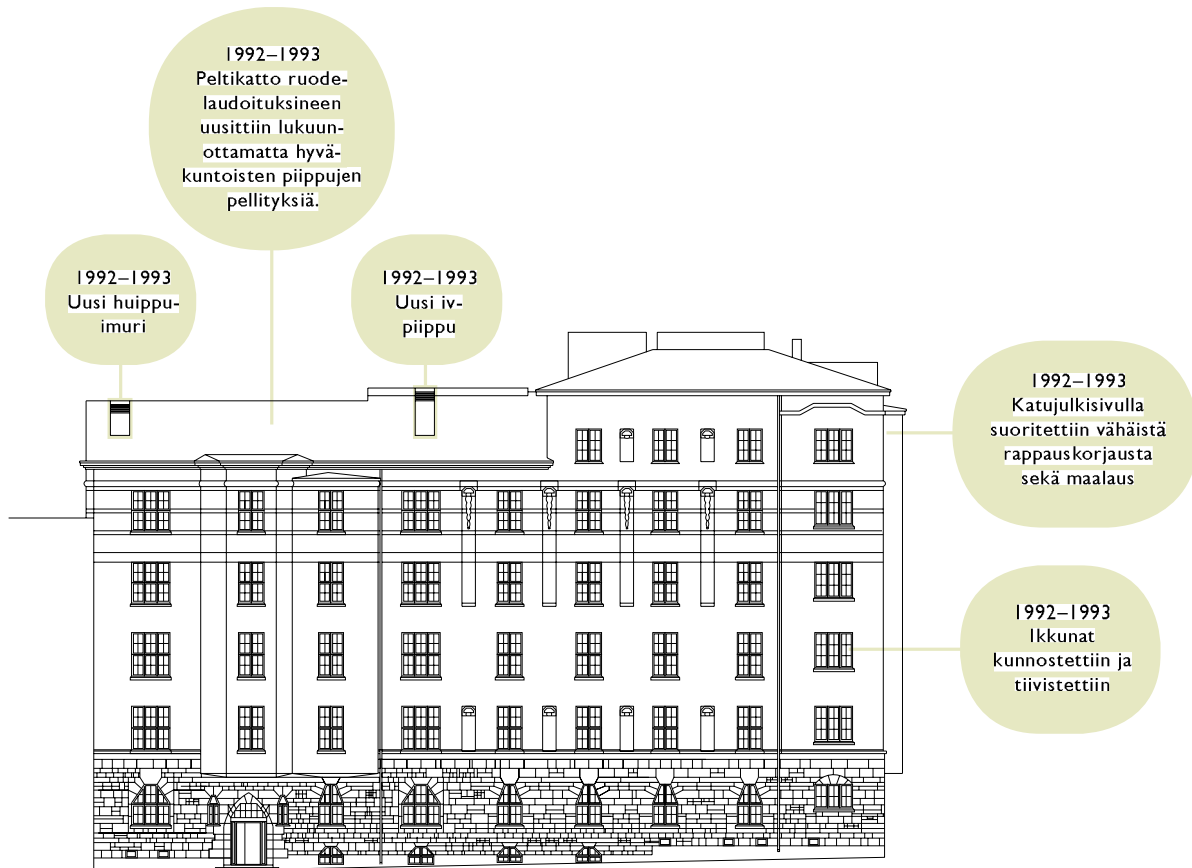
1992–1993
Peltikatto ruodelaudoituksineen uusittiin lukuunottamatta hyväkuntoisten piippujen pellityksiä.

1992–1993
Uusi huippuimuri

1992–1993
Uusi ivpiippu

1992–1993
Katujulkisivulla suoritettiin vähäistä rappauskorjausta sekä maalaus

1992–1993
Ikkunat kunnostettiin ja tiivistettiin